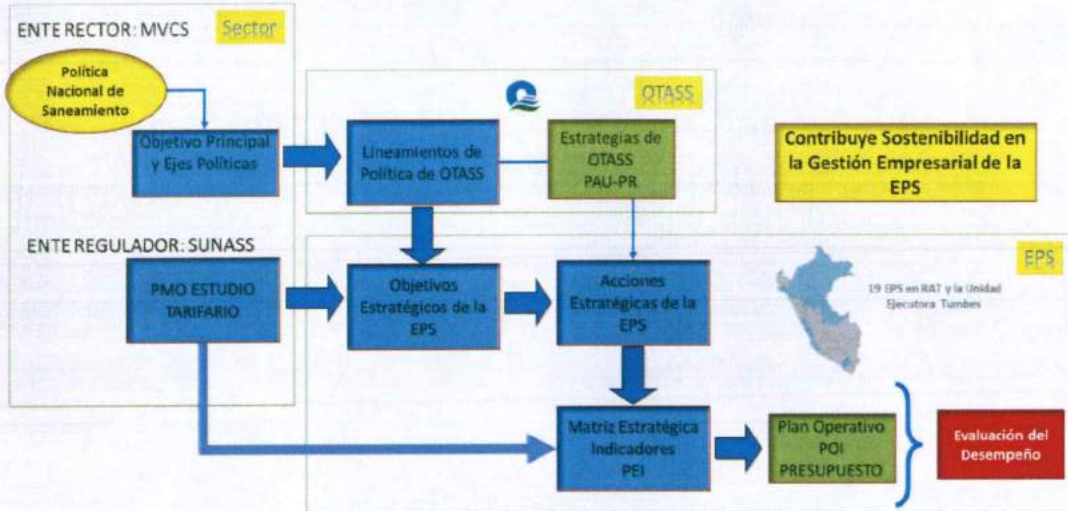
ENTE RECTOR: MVCS

Sector

Política Nacional de Saneamiento

Objetivo Principal y Ejes Políticas

OTASS

Lineamientos de Política de OTASS

Estrategias de OTASS PAU-PR

Contribuye Sostenibilidad en la Gestión Empresarial de la EPS

ENTE REGULADOR: SUNASS

EPS

PMO ESTUDIO TARIFARIO

Objetivos Estratégicos de la EPS

Acciones Estratégicas de la EPS

19 EPS en RAT y la Unidad Ejecutora Tumbes

Matriz Estratégica Indicadores PEI

Plan Operativo POI PRESUPUESTO

Evaluación del Desempeño